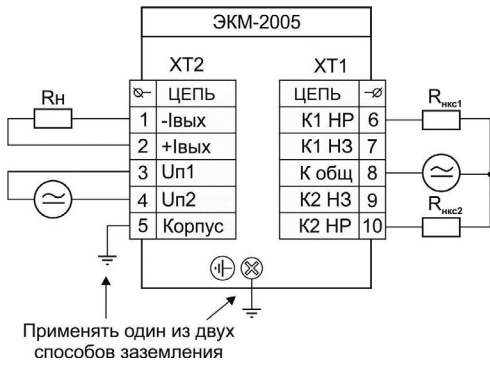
ЭКМ-2005

XT2

| | ЦЕПЬ |
|---|---|
| 1 | -Iвых |
| 2 | +Iвых |
| 3 | Uп1 |
| 4 | Uп2 |
| 5 | Корпус |

XT1

| ЦЕПЬ | |
|---|---|
| К1 НР | 6 |
| К1 НЗ | 7 |
| К общ | 8 |
| К2 НЗ | 9 |
| К2 НР | 10 |

Rн

$R_{нкс1}$

$R_{нкс2}$

Применять один из двух способов заземления